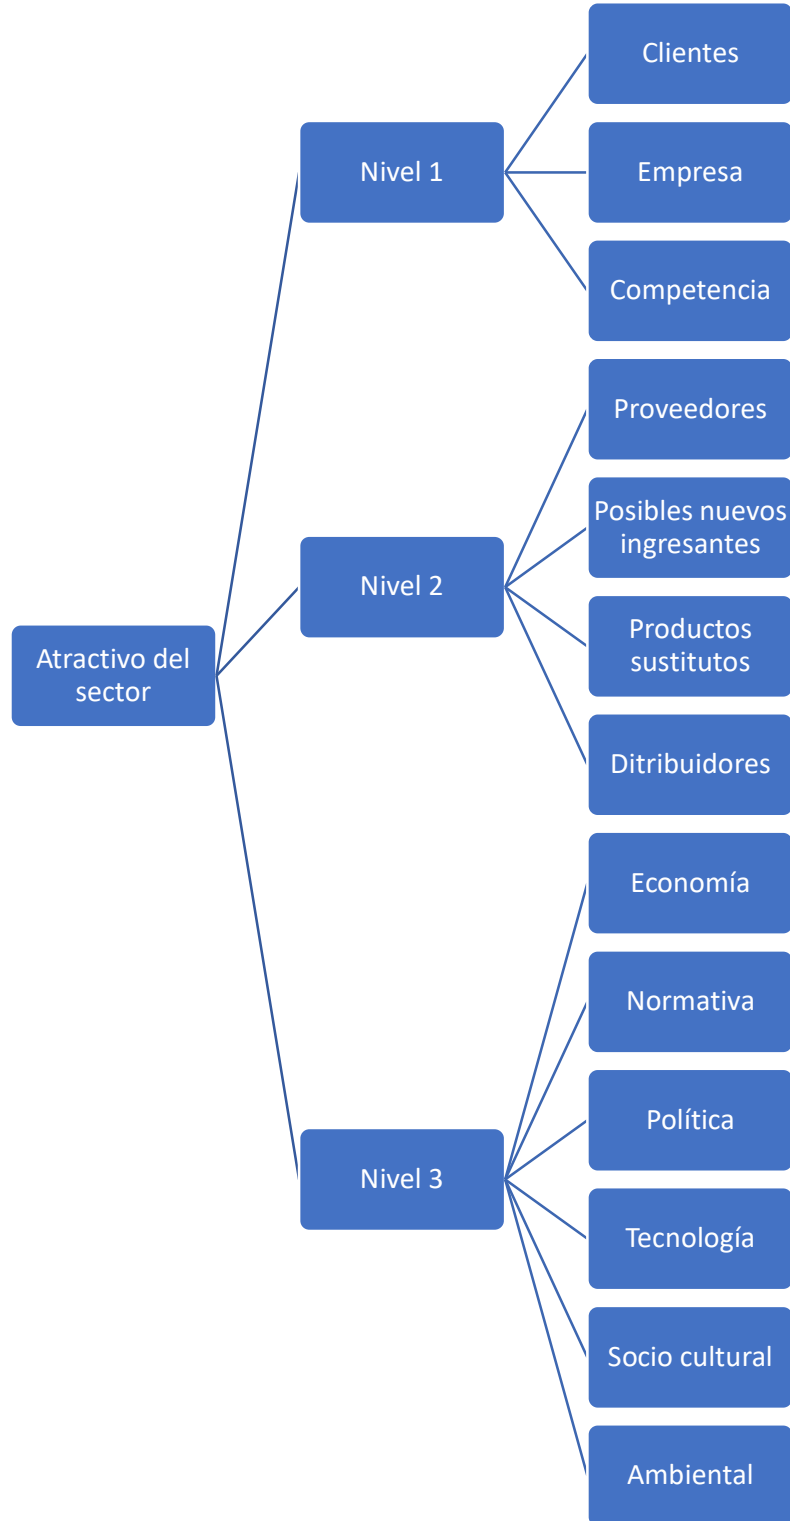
Atractivo del sector

Nivel 1

Clientes

Empresa

Competencia

Nivel 2

Proveedores

Posibles nuevos ingresantes

Productos sustitutos

Ditribuidores

Nivel 3

Economía

Normativa

Política

Tecnología

Socio cultural

Ambiental